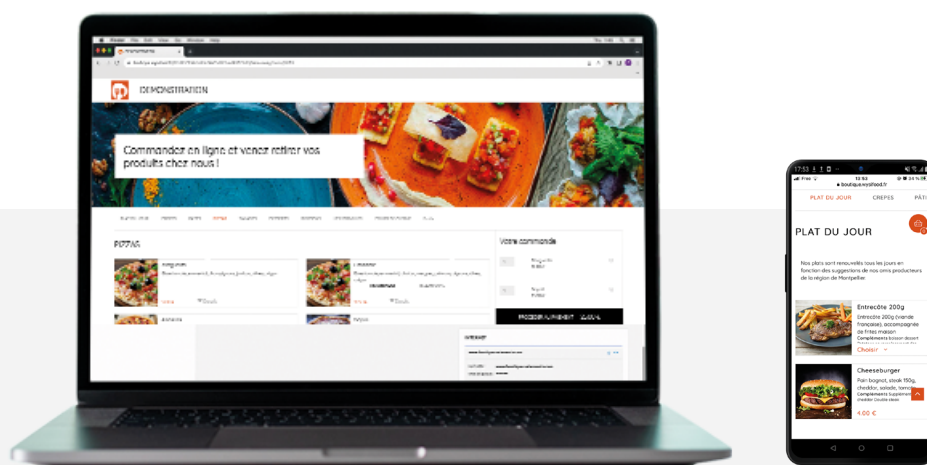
DEMONSTRATION

Commandez en ligne et venez retirer vos produits chez nous !

PIZZAS

Votre commande

PLAT DU JOUR
CREPES

PLAT DU JOUR

Nos plats sont renouvelés tous les jours en fonction des suggestions de nos amis producteurs de la région de Montpellier.

Entrecôte 200g
Entrecôte 200g (viande française), accompagnée de frites maison
Choisir

Cheeseburger
Pain boignet, steak 150g, cheddar, salade, tomate
4.00 €